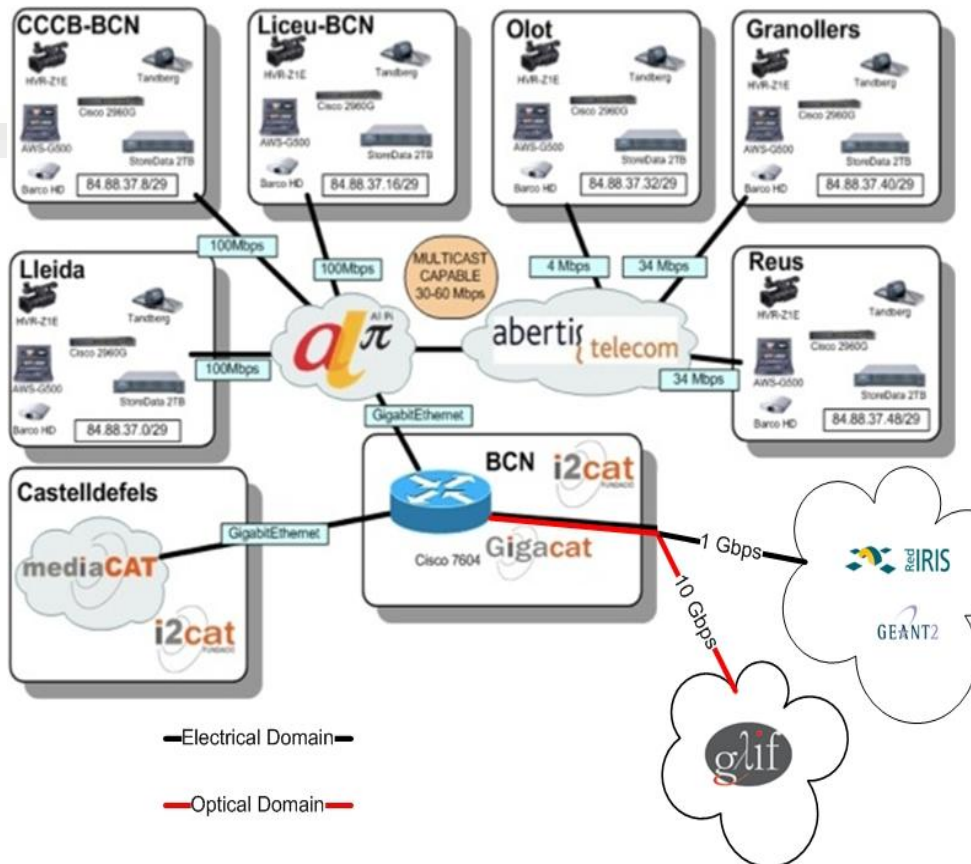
CCCB-BCN
HVR-Z1E
Tandberg
Cisco 2960G
AWS-G500
StoreData 2TB
Barco HD
84.88.37.8/29

Liceu-BCN
HVR-Z1E
Tandberg
Cisco 2960G
AWS-G500
StoreData 2TB
Barco HD
84.88.37.16/29

Olot
HVR-Z1E
Tandberg
Cisco 2960G
AWS-G500
StoreData 2TB
Barco HD
84.88.37.32/29

Granollers
HVR-Z1E
Tandberg
Cisco 2960G
AWS-G500
StoreData 2TB
Barco HD
84.88.37.40/29

100Mbps
100Mbps
MULTICAST CAPABLE 30-60 Mbps
4 Mbps
34 Mbps

Lleida
HVR-Z1E
Tandberg
Cisco 2960G
AWS-G500
StoreData 2TB
Barco HD
84.88.37.0/29

100Mbps
$a^{\pi}$ Al Pi
abertis telecom

Reus
HVR-Z1E
Tandberg
Cisco 2960G
AWS-G500
StoreData 2TB
Barco HD
84.88.37.48/29

34 Mbps

GigabitEthernet

BCN
i2cat FUNDACIÓ
Cisco 7604
Gigacat

Castelldefels
GigabitEthernet
mediaCAT
i2cat FUNDACIÓ

1 Gbps
RedIRIS
GEANT2
10 Gbps
glif

Electrical Domain
Optical Domain